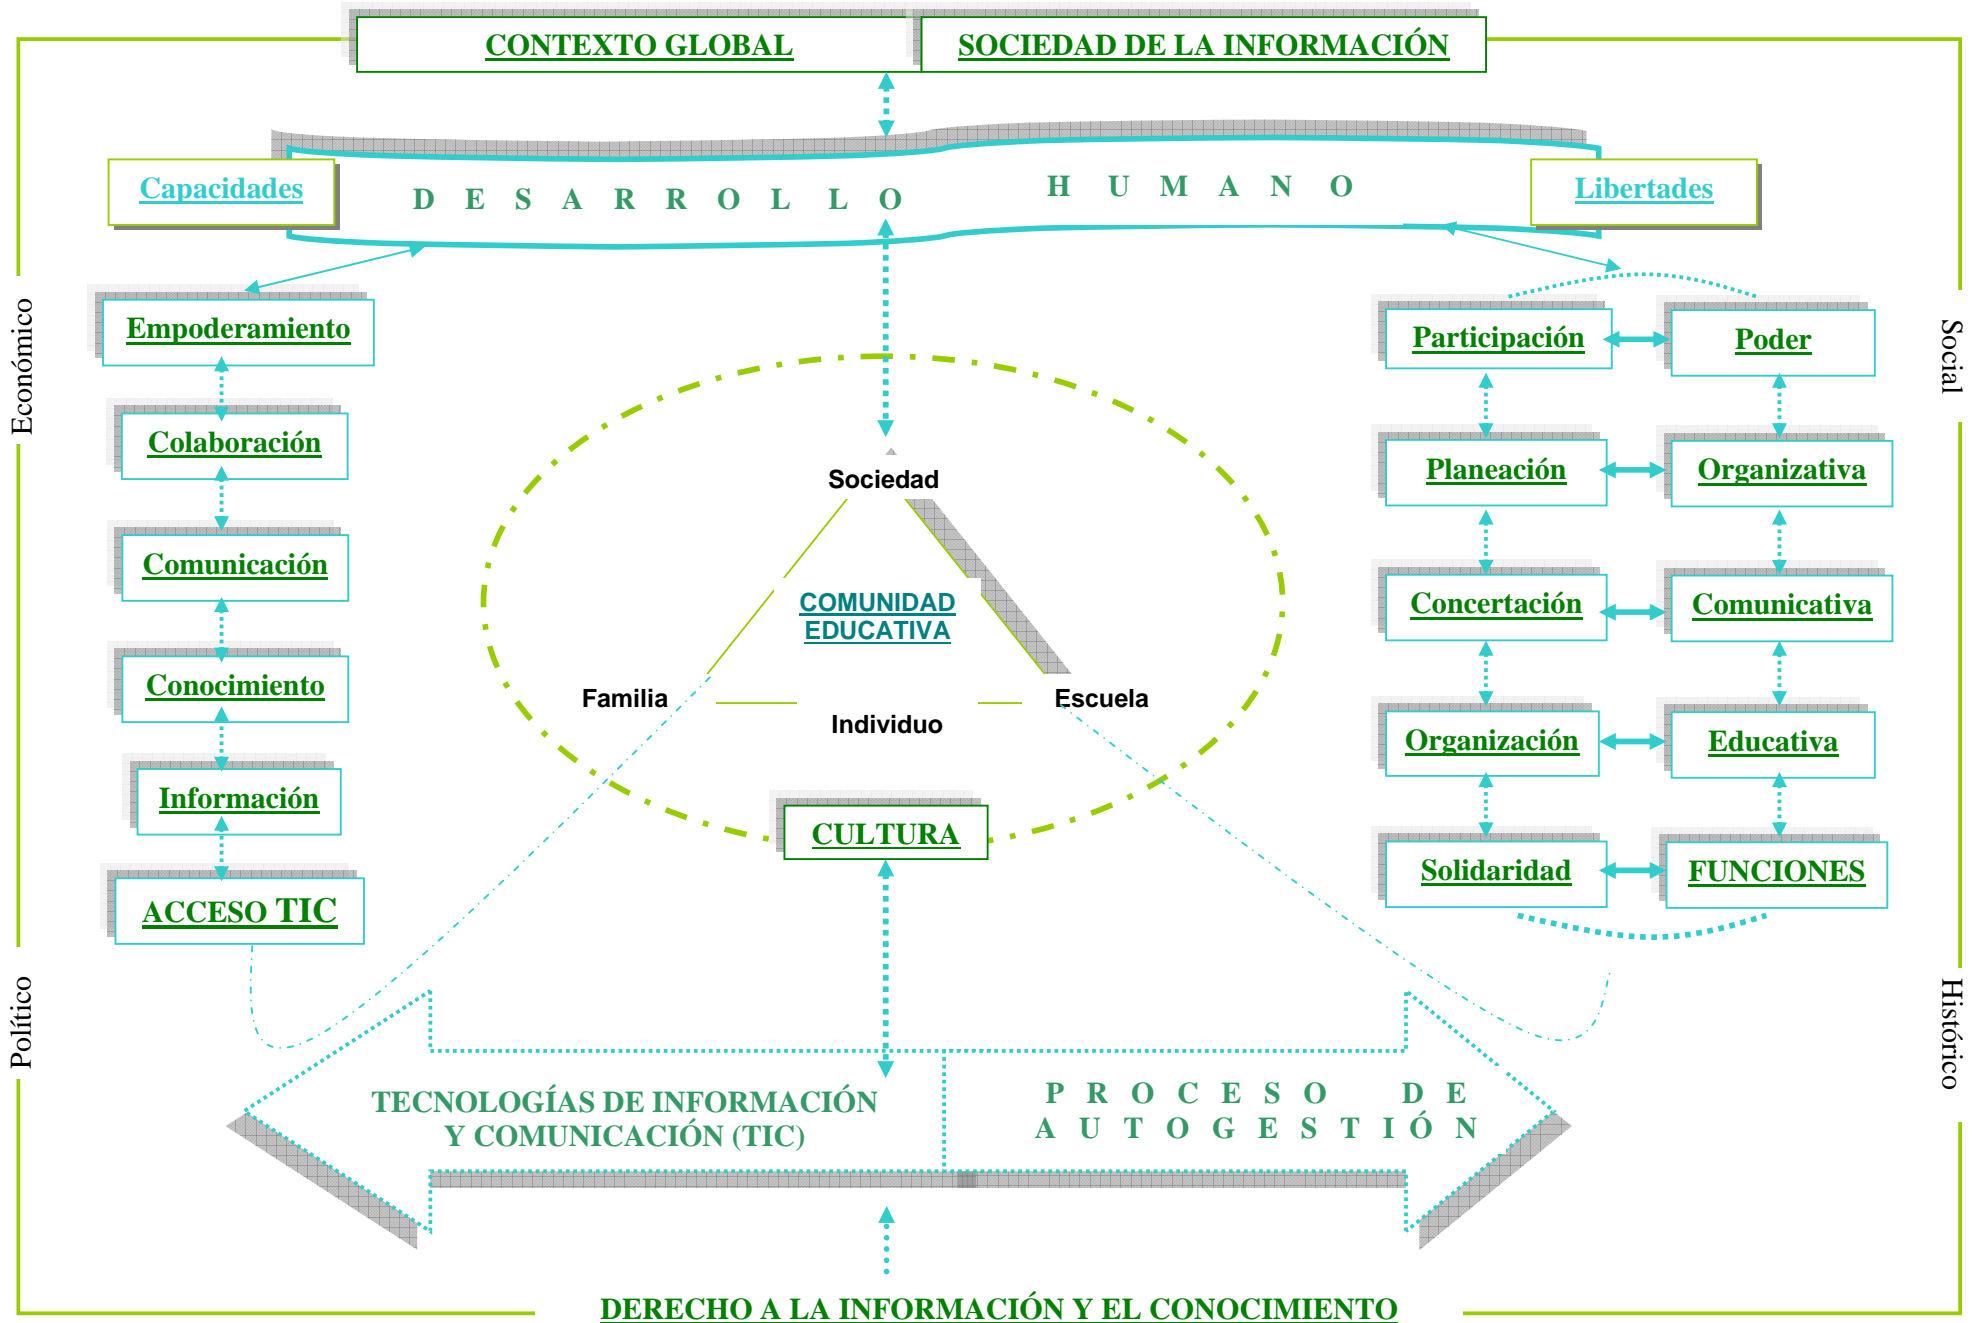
CONTEXTO GLOBAL

SOCIEDAD DE LA INFORMACIÓN

Capacidades

DESARROLLO HUMANO

Libertades

Económico

Social

Empoderamiento

Colaboración

Comunicación

Conocimiento

Información

ACCESO TIC

Sociedad

COMUNIDAD EDUCATIVA

Familia

Individuo

Escuela

CULTURA

Participación

Poder

Planeación

Organizativa

Concertación

Comunicativa

Organización

Educativa

Solidaridad

FUNCIONES

Político

Histórico

TECNOLOGÍAS DE INFORMACIÓN Y COMUNICACIÓN (TIC)

PROCESO DE AUTOGESTIÓN

DERECHO A LA INFORMACIÓN Y EL CONOCIMIENTO